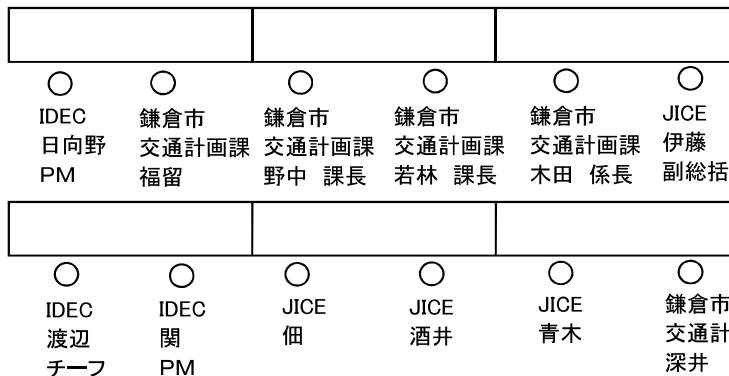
○ IDEC 日向野 PM

○ 鎌倉市 交通計画課 福留

○ 鎌倉市 交通計画課 野中 課長

○ 鎌倉市 交通計画課 若林 課長

○ 鎌倉市 交通計画課 木田 係長

○ JICE 伊藤 副総括

○ IDEC 渡辺 チーフ

○ IDEC 関 PM

○ JICE 佃

○ JICE 酒井

○ JICE 青木

○ 鎌倉市 交通計 深井